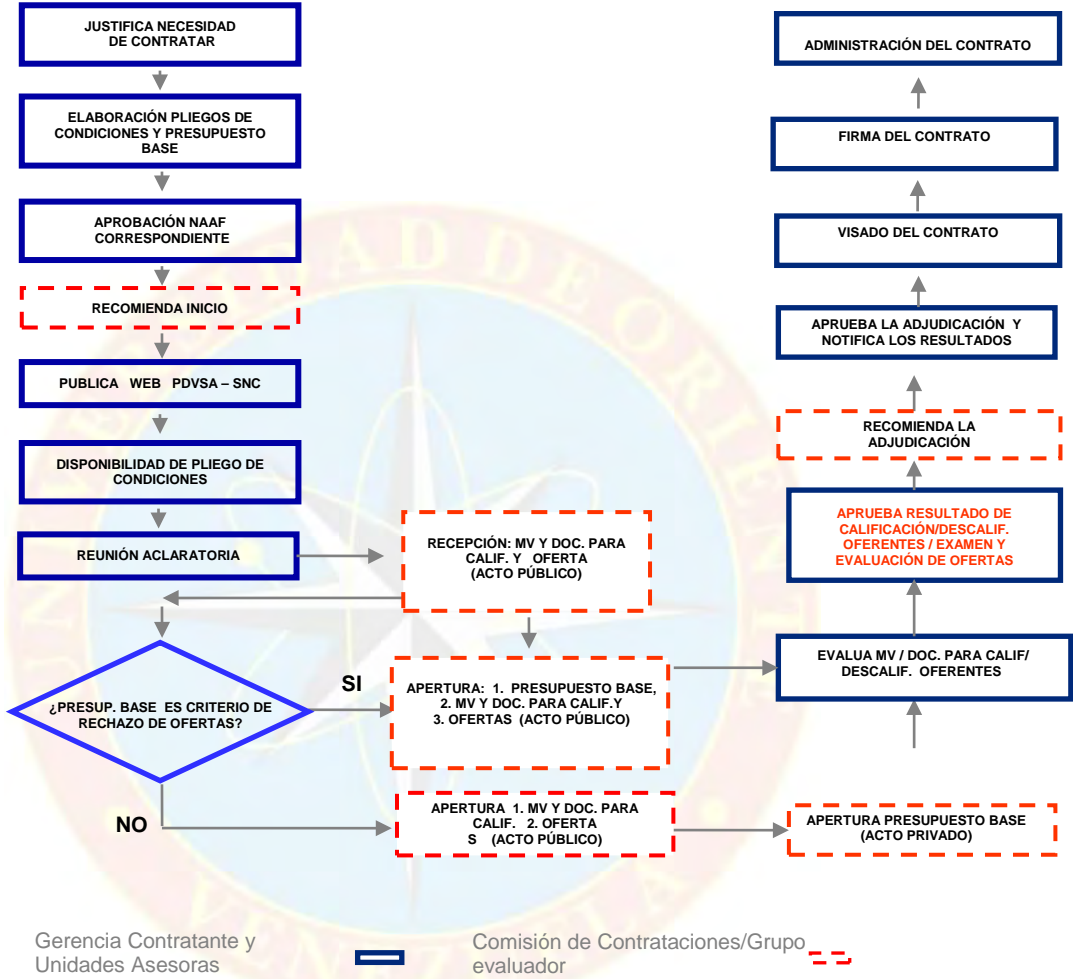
JUSTIFICA NECESIDAD DE CONTRATAR

ELABORACIÓN PLIEGOS DE CONDICIONES Y PRESUPUESTO BASE

APROBACIÓN NAAF CORRESPONDIENTE

RECOMIENDA INICIO

PUBLICA WEB PDVSA – SNC

DISPONIBILIDAD DE PLIEGO DE CONDICIONES

REUNIÓN ACLARATORIA

RECEPCIÓN: MV Y DOC. PARA CALIF. Y OFERTA (ACTO PÚBLICO)

¿PRESUP. BASE ES CRITERIO DE RECHAZO DE OFERTAS?

SI

APERTURA: 1. PRESUPUESTO BASE, 2. MV Y DOC. PARA CALIF.Y 3. OFERTAS (ACTO PÚBLICO)

NO

APERTURA 1. MV Y DOC. PARA CALIF. 2. OFERTA S (ACTO PÚBLICO)

APERTURA PRESUPUESTO BASE (ACTO PRIVADO)

ADMINISTRACIÓN DEL CONTRATO

FIRMA DEL CONTRATO

VISADO DEL CONTRATO

APRUEBA LA ADJUDICACIÓN Y NOTIFICA LOS RESULTADOS

RECOMIENDA LA ADJUDICACIÓN

APRUEBA RESULTADO DE CALIFICACIÓN/DESCALIF. OFERENTES / EXAMEN Y EVALUACIÓN DE OFERTAS

EVALUA MV / DOC. PARA CALIF/ DESCALIF. OFERENTES

Gerencia Contratante y Unidades Asesoras

Comisión de Contrataciones/Grupo evaluador